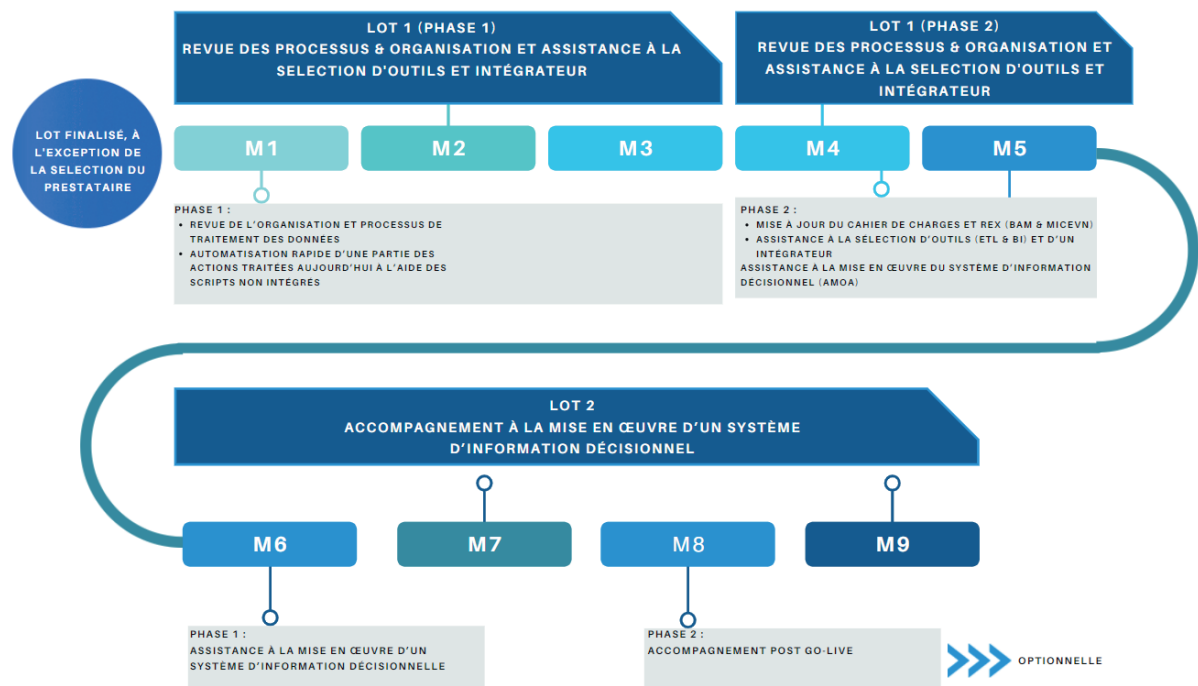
LOT 1 (PHASE 1)
REVUE DES PROCESSUS & ORGANISATION ET ASSISTANCE À LA SELECTION D'OUTILS ET INTÉGRATEUR

LOT 1 (PHASE 2)
REVUE DES PROCESSUS & ORGANISATION ET ASSISTANCE À LA SELECTION D'OUTILS ET INTÉGRATEUR

LOT FINALISÉ, À L'EXCEPTION DE LA SELECTION DU PRESTATAIRE

M1

M2

M3

M4

M5

PHASE 1 :
- REVUE DE L'ORGANISATION ET PROCESSUS DE TRAITEMENT DES DONNÉES
- AUTOMATISATION RAPIDE D'UNE PARTIE DES ACTIONS TRAITÉES AUJOURD'HUI À L'AIDE DES SCRIPTS NON INTÉGRÉS

PHASE 2 :
- MISE À JOUR DU CAHIER DE CHARGES ET REX (BAM & MICEVN)
- ASSISTANCE À LA SÉLECTION D'OUTILS (ETL & BI) ET D'UN INTÉGRATEUR
ASSISTANCE À LA MISE EN ŒUVRE DU SYSTÈME D'INFORMATION DÉCISIONNEL (AMOA)

LOT 2
ACCOMPAGNEMENT À LA MISE EN ŒUVRE D'UN SYSTÈME D'INFORMATION DÉCISIONNEL

M6

M7

M8

M9

PHASE 1 :
ASSISTANCE À LA MISE EN ŒUVRE D'UN SYSTÈME D'INFORMATION DÉCISIONNELLE

PHASE 2 :
ACCOMPAGNEMENT POST GO-LIVE

OPTIONNELLE